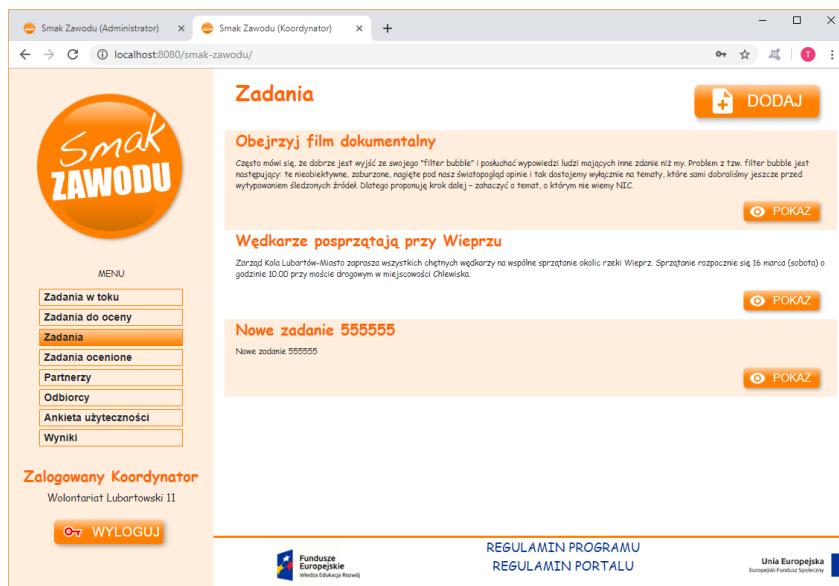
Smak Zawodu (Administrator) ×
Smak Zawodu (Koordynator) ×
+
localhost:8080/smak-zawodu/

Smak ZAWODU

MENU
Zadania w toku
Zadania do oceny
Zadania
Zadania ocenione
Partnerzy
Odbiorcy
Ankieta użyteczności
Wyniki

Zalogowany Koordynator
Wolontariat Lubartowski 11

WYLOGUJ

Zadania

DODAJ

Obejrzyj film dokumentalny

Często mówi się, że dobrze jest wyjść ze swojego "filter bubble" i posłuchać wypowiedzi ludzi mających inne zdanie niż my. Problem z tzw. filter bubble jest następujący: te nieobiektywne, zaburzone, nagięte pod nasz światopogląd opinie i tak dostajemy wyłącznie na tematy, które sami dobraliśmy jeszcze przed wytypowaniem śledzonych źródeł. Dlatego proponuję krok dalej – zahaczyć o temat, o którym nie wiemy NIC.

POKAŻ

Wędkarze posprzątają przy Wieprzu

Zarząd Koła Lubartów-Miasto zaprasza wszystkich chętnych wędkarzy na wspólne sprzątanie okolic rzeki Wieprz. Sprzątanie rozpocznie się 16 marca (sobota) o godzinie 10.00 przy moście drogowym w miejscowości Chlewiska.

POKAŻ

Nowe zadanie 555555

Nowe zadanie 555555

POKAŻ

Fundusze Europejskie Wiedza Edukacja Rozwój

REGULAMIN PROGRAMU
REGULAMIN PORTALU

Unia Europejska
Europejski Fundusz Społeczny